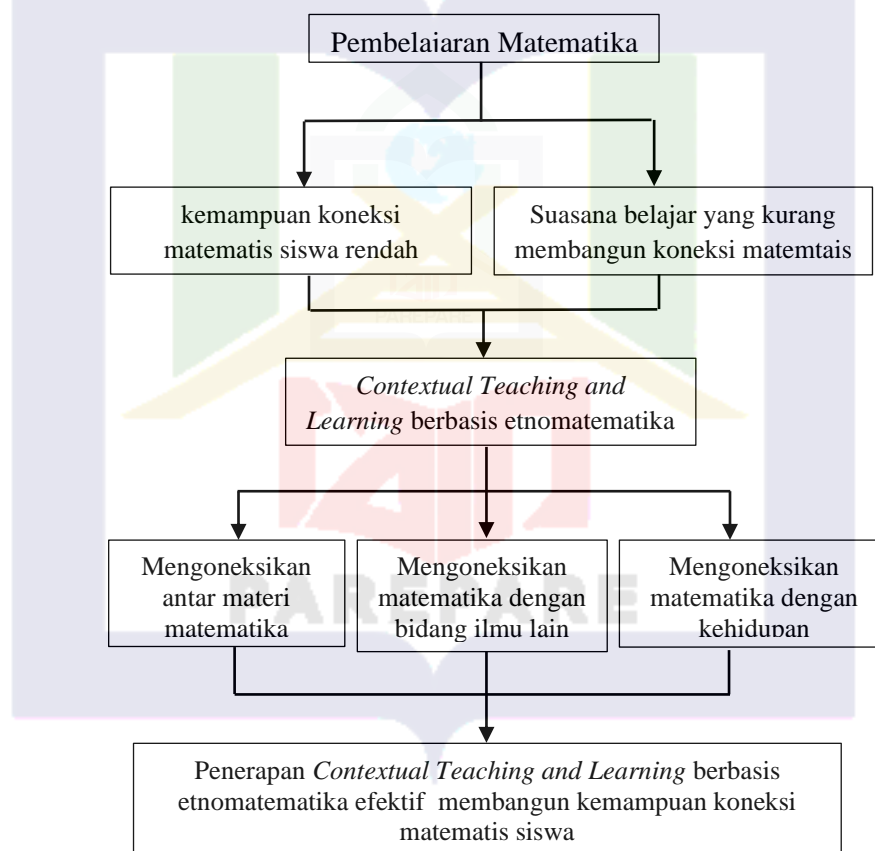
Pembelaiaran Matematika

kemampuan koneksi matematis siswa rendah

Suasana belajar yang kurang membangun koneksi matemtais

*Contextual Teaching and Learning* berbasis etnomatematika

Mengoneksikan antar materi matematika

Mengoneksikan matematika dengan bidang ilmu lain

Mengoneksikan matematika dengan kehidupan

Penerapan *Contextual Teaching and Learning* berbasis etnomatematika efektif membangun kemampuan koneksi matematis siswa

PAREPARE